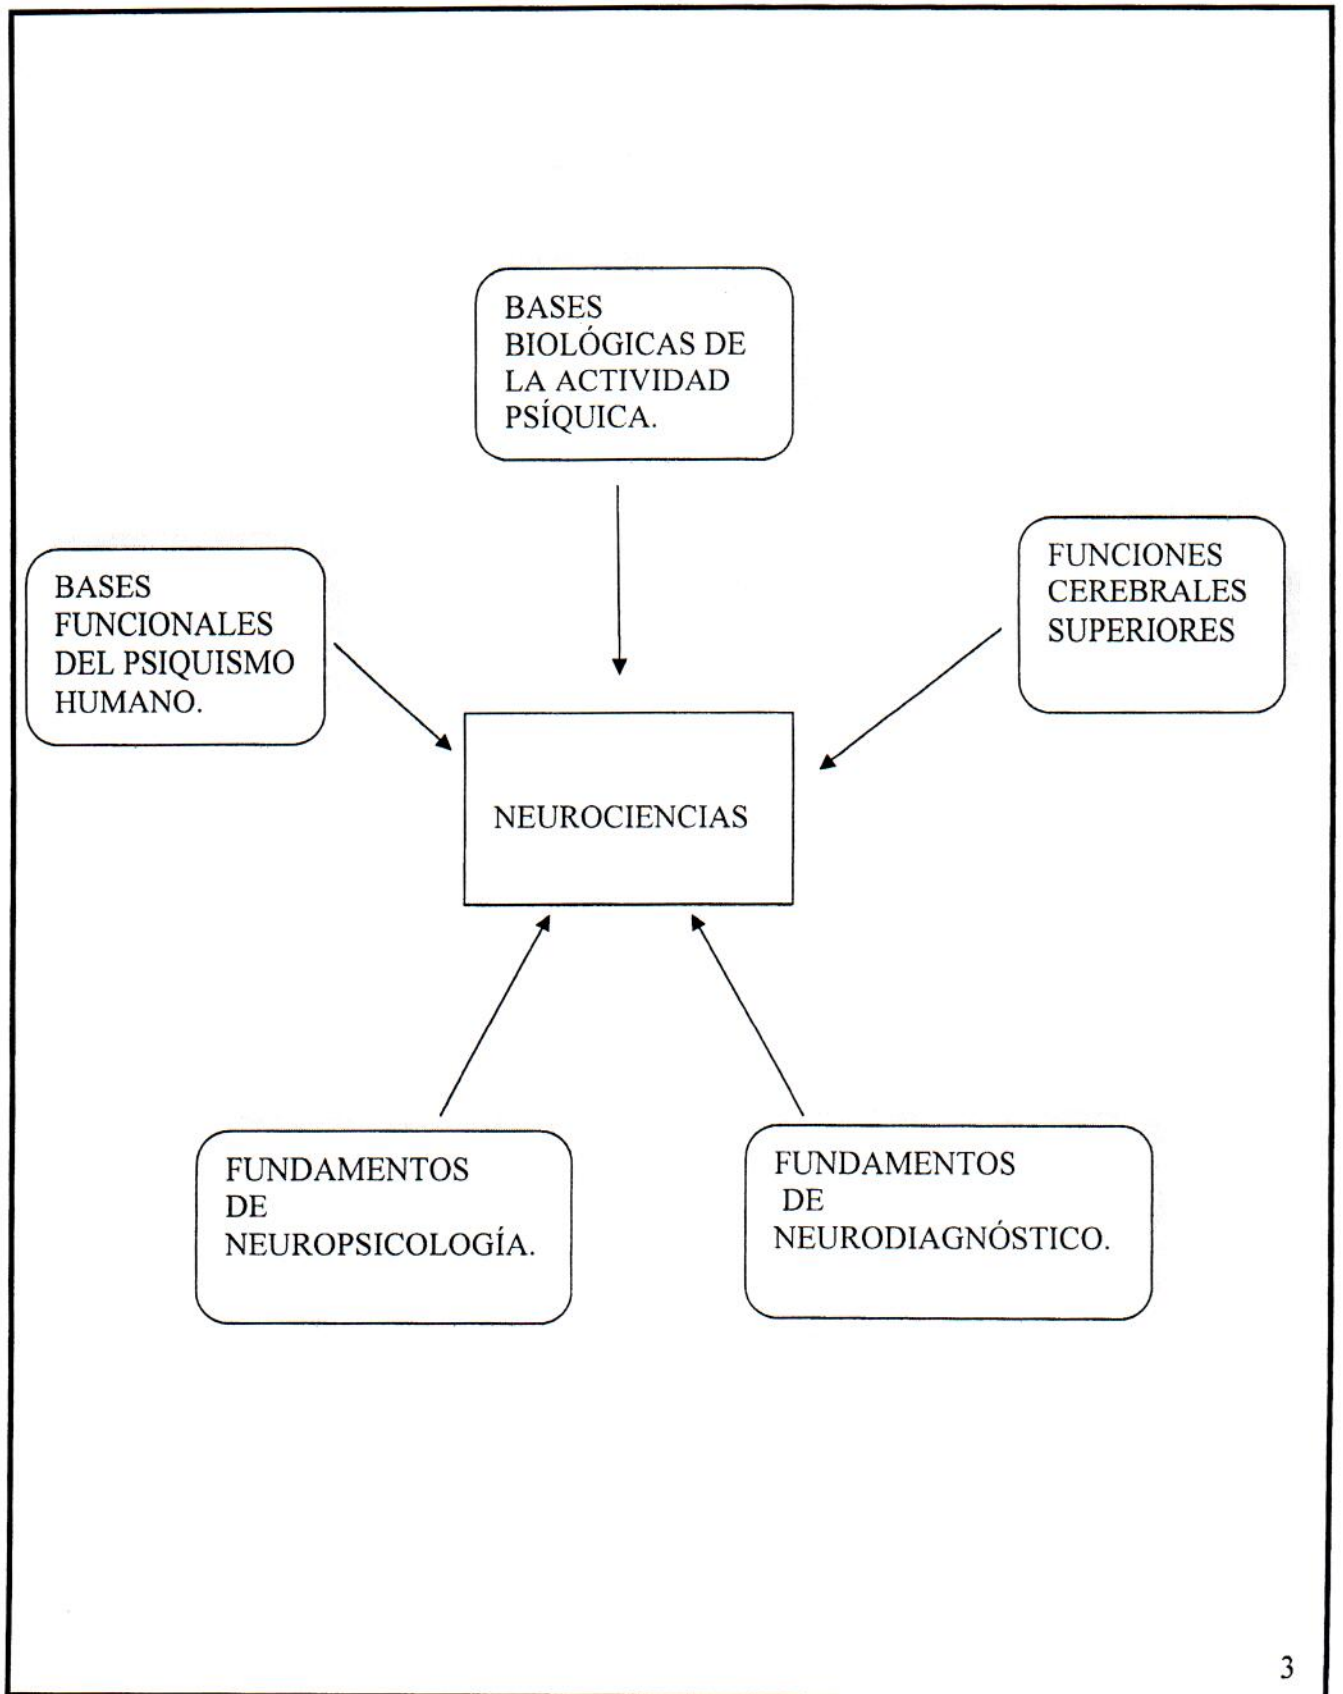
BASES BIOLÓGICAS DE LA ACTIVIDAD PSÍQUICA.

BASES FUNCIONALES DEL PSIQUISMO HUMANO.

FUNCIONES CEREBRALES SUPERIORES

NEUROCIENCIAS

FUNDAMENTOS DE NEUROPSICOLOGÍA.

FUNDAMENTOS DE NEURODIAGNÓSTICO.

3